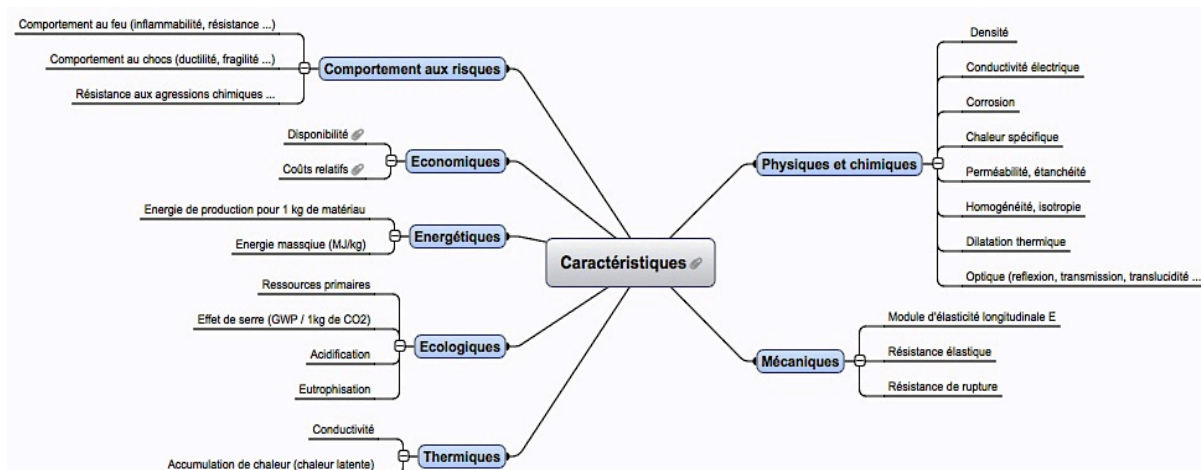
Comportement au feu (inflammabilité, résistance ...)

Comportement au chocs (ductilité, fragilité ...)

Résistance aux agressions chimiques ...

Comportement aux risques

Disponibilité

Coûts relatifs

Economiques

Energie de production pour 1 kg de matériau

Energie massique (MJ/kg)

Energétiques

Ressources primaires

Effet de serre (GWP / 1kg de CO2)

Acidification

Eutrophisation

Ecologiques

Conductivité

Accumulation de chaleur (chaleur latente)

Thermiques

Caractéristiques

Physiques et chimiques

Densité

Conductivité électrique

Corrosion

Chaleur spécifique

Perméabilité, étanchéité

Homogénéité, isotropie

Dilatation thermique

Optique (reflexion, transmission, translucidité ...

Mécaniques

Module d'élasticité longitudinale E

Résistance élastique

Résistance de rupture